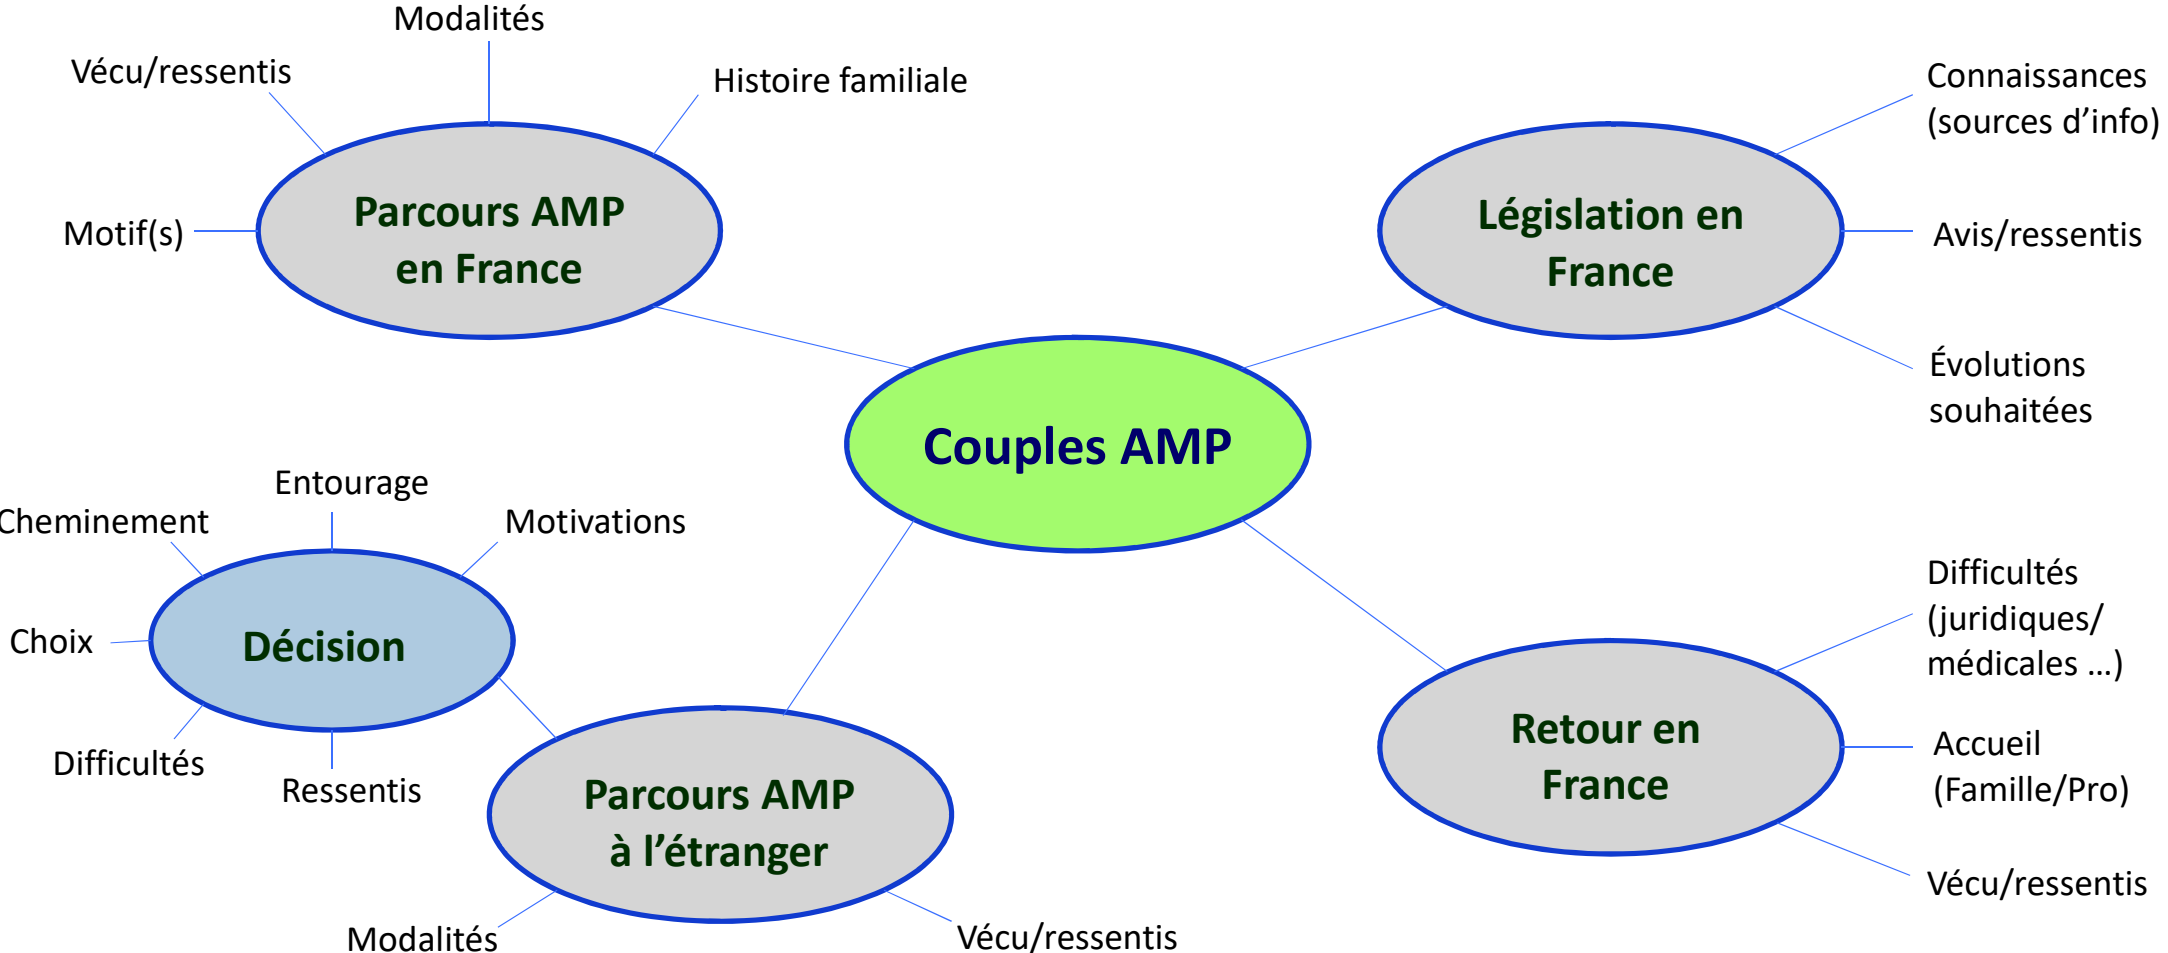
Modalités

Vécu/ressentis

Histoire familiale

Motif(s)

Parcours AMP en France

Législation en France

Connaissances (sources d'info)

Avis/ressentis

Évolutions souhaitées

Couples AMP

Entourage

Cheminement

Motivations

Choix

Décision

Difficultés

Ressentis

Parcours AMP à l'étranger

Modalités

Vécu/ressentis

Retour en France

Difficultés (juridiques/ médicales ...)

Accueil (Famille/Pro)

Vécu/ressentis